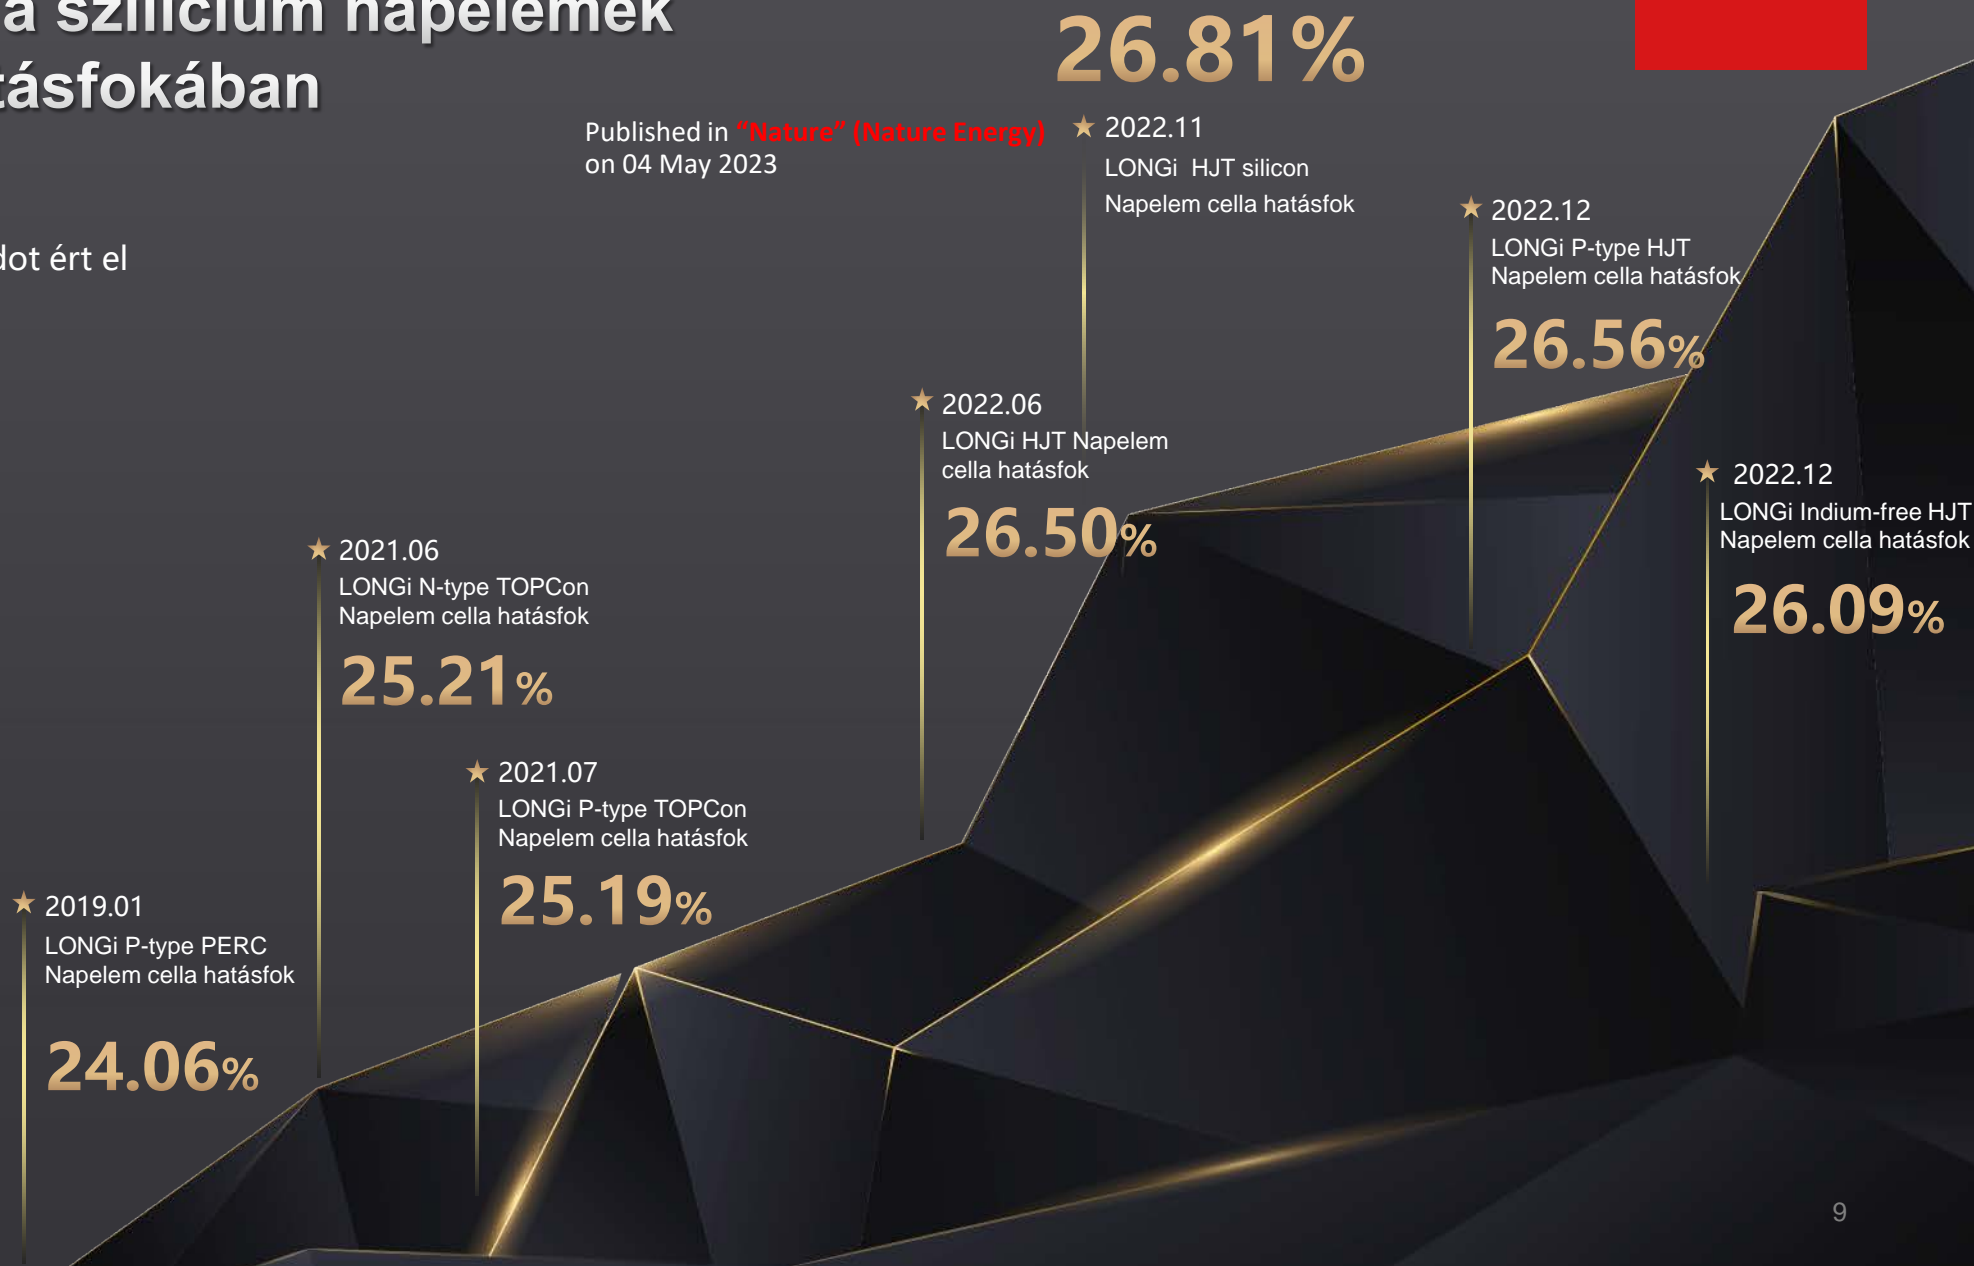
a szilícium napelemek
tásfokában

dot ért el

Published in "Nature" (Nature Energy)
on 04 May 2023

26.81%

★ 2022.11
LONGi HJT silicon
Napelem cella hatásfok

★ 2022.12
LONGi P-type HJT
Napelem cella hatásfok

26.56%

★ 2022.06
LONGi HJT Napelem
cella hatásfok

26.50%

★ 2022.12
LONGi Indium-free HJT
Napelem cella hatásfok

26.09%

★ 2021.06
LONGi N-type TOPCon
Napelem cella hatásfok

25.21%

★ 2021.07
LONGi P-type TOPCon
Napelem cella hatásfok

25.19%

★ 2019.01
LONGi P-type PERC
Napelem cella hatásfok

24.06%

9